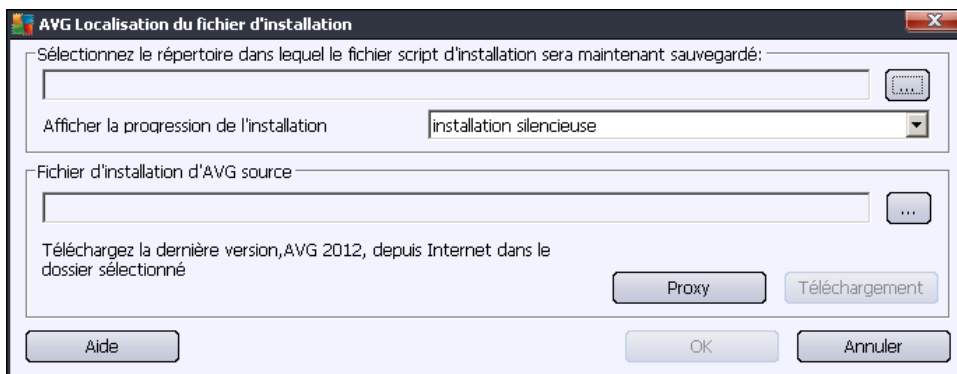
AVG Localisation du fichier d'installation

Sélectionnez le répertoire dans lequel le fichier script d'installation sera maintenant sauvegardé:

...

Afficher la progression de l'installation

installation silencieuse

Fichier d'installation d'AVG source

...

Téléchargez la dernière version,AVG 2012, depuis Internet dans le dossier sélectionné

Proxy

Téléchargement

Aide

OK

Annuler